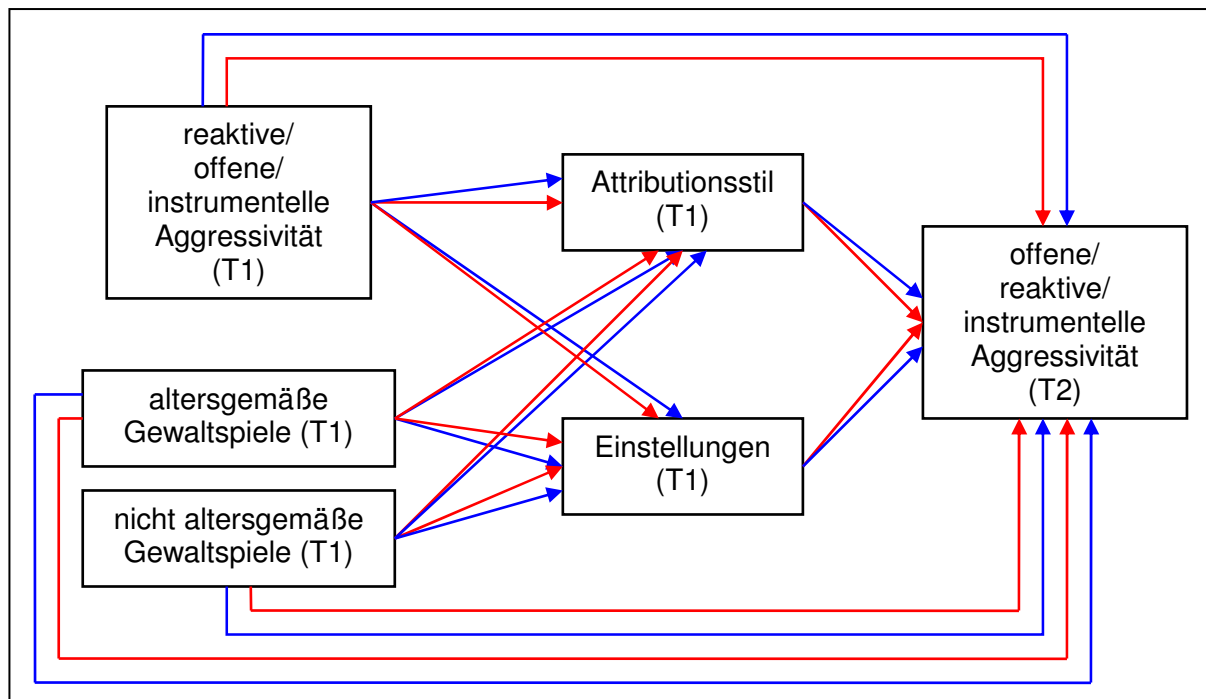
reaktive/ offene/ instrumentelle Aggressivität (T1)

Attributionsstil (T1)

offene/ reaktive/ instrumentelle Aggressivität (T2)

altersgemäße Gewaltspiele (T1)

Einstellungen (T1)

nicht altersgemäße Gewaltspiele (T1)